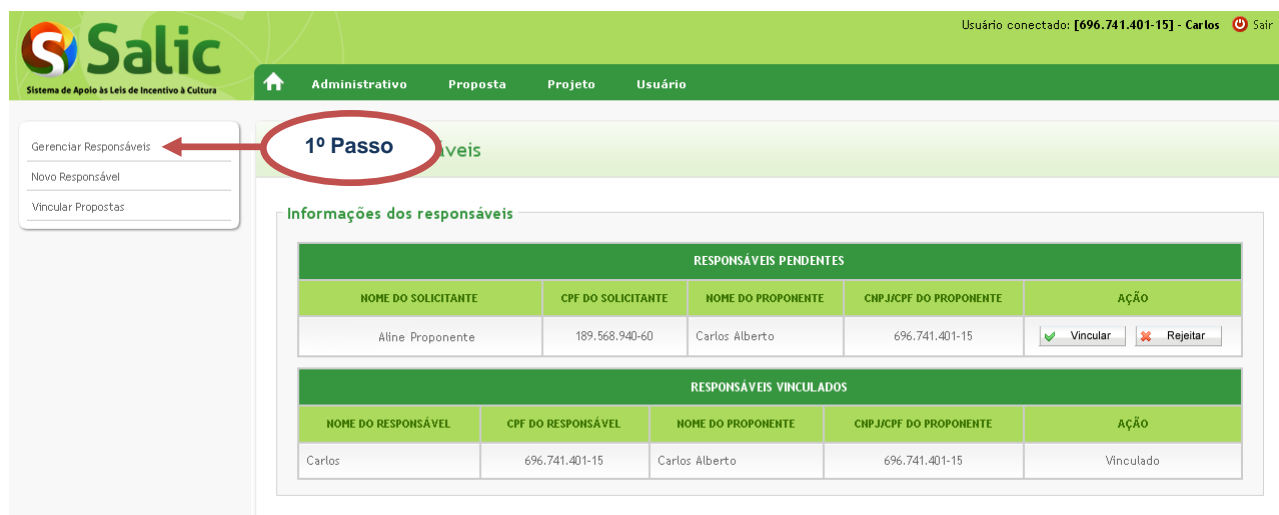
Salic
Sistema de Apoio às Leis de Incentivo à Cultura

Usuário conectado: [696.741.401-15] - Carlos Sair

Administrativo Proposta Projeto Usuário

Gerenciar Responsáveis
Novo Responsável
Vincular Propostas

1º Passo

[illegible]veis

Informações dos responsáveis

| RESPONSÁVEIS PENDENTES | | | | |
|---|---|---|---|---|
| NOME DO SOLICITANTE | CPF DO SOLICITANTE | NOME DO PROPONENTE | CNPJ/CPF DO PROPONENTE | AÇÃO |
| Aline Proponente | 189.568.940-60 | Carlos Alberto | 696.741.401-15 | Vincular Rejeitar |

| RESPONSÁVEIS VINCULADOS | | | | |
|---|---|---|---|---|
| NOME DO RESPONSÁVEL | CPF DO RESPONSÁVEL | NOME DO PROPONENTE | CNPJ/CPF DO PROPONENTE | AÇÃO |
| Carlos | 696.741.401-15 | Carlos Alberto | 696.741.401-15 | Vinculado |